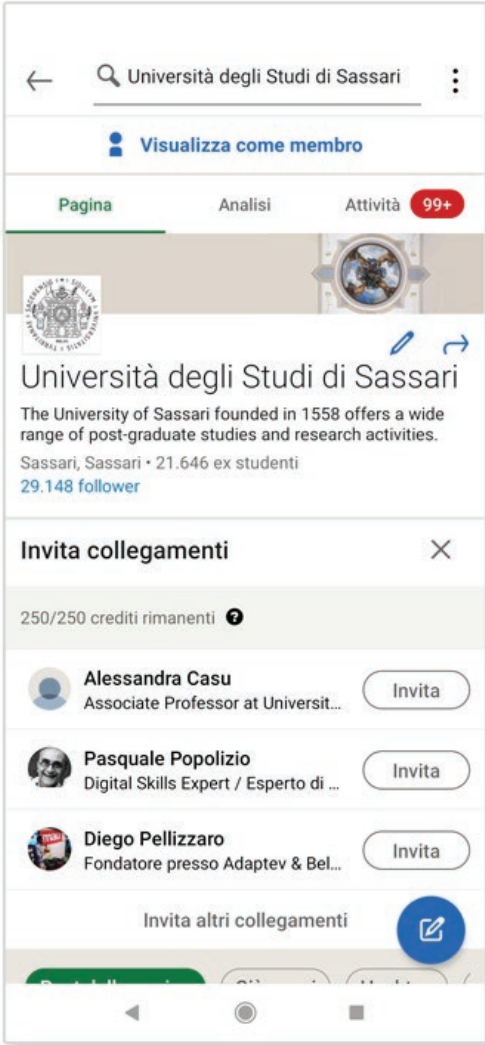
Università degli Studi di Sassari

Visualizza come membro

Pagina

Analisi

Attività 99+

Università degli Studi di Sassari

The University of Sassari founded in 1558 offers a wide range of post-graduate studies and research activities.

Sassari, Sassari • 21.646 ex studenti

29.148 follower

Invita collegamenti

250/250 crediti rimanenti

Alessandra Casu
Associate Professor at Universit...
Invita

Pasquale Popolizio
Digital Skills Expert / Esperto di ...
Invita

Diego Pellizzaro
Fondatore presso Adaptev & Bel...
Invita

Invita altri collegamenti

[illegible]